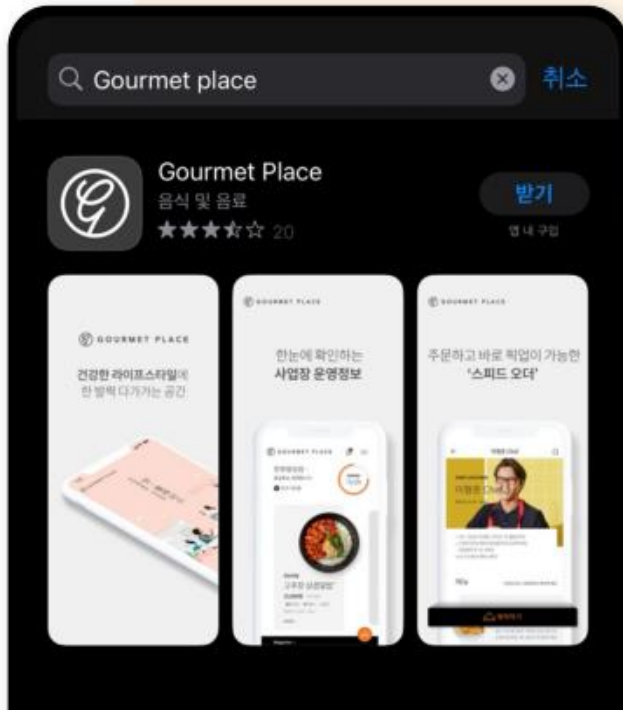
Gourmet place

취소

Gourmet Place

음식 및 음료

★★★★☆ 20

받기

앱 내 구입

GOURMET PLACE

건강한 라이프스타일에 한 발짝 다가가는 공간

GOURMET PLACE

한눈에 확인하는

사업장 운영정보

GOURMET PLACE

주문하고 바로 픽업이 가능한

'스피드 오더'

GOURMET PLACE

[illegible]

고추장 삼겹덮밥

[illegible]